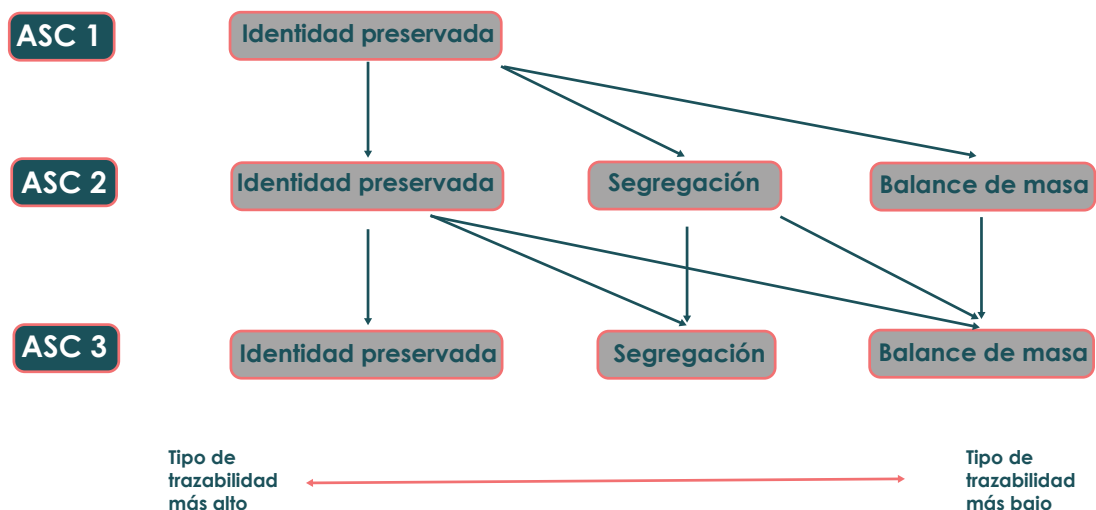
ASC 1
Identidad preservada

ASC 2
Identidad preservada
Segregación
Balance de masa

ASC 3
Identidad preservada
Segregación
Balance de masa

Tipo de trazabilidad más alto

Tipo de trazabilidad más bajo